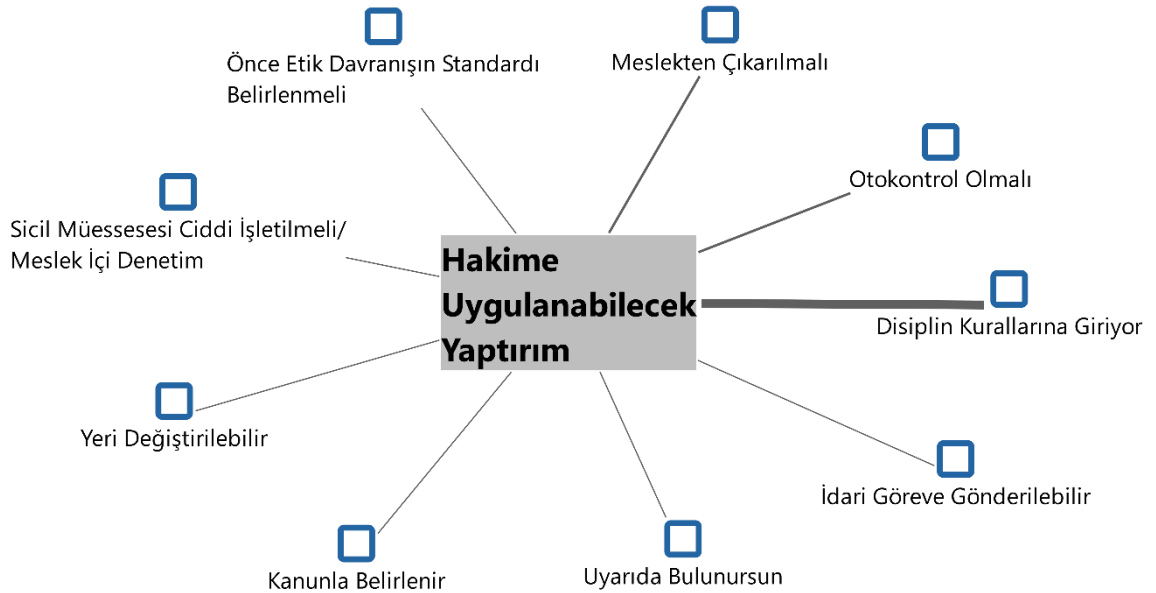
Hakime Uygulanabilecek Yaptırım

Önce Etik Davranışın Standardı Belirlenmeli

Meslekten Çıkarılmalı

Otokontrol Olmalı

Sicil Müessesesi Ciddi İşletilmeli/ Meslek İçi Denetim

Disiplin Kurallarına Giriyor

Yeri Değiştirilebilir

İdari Göreve Gönderilebilir

Kanunla Belirlenir

Uyarıda Bulunursun